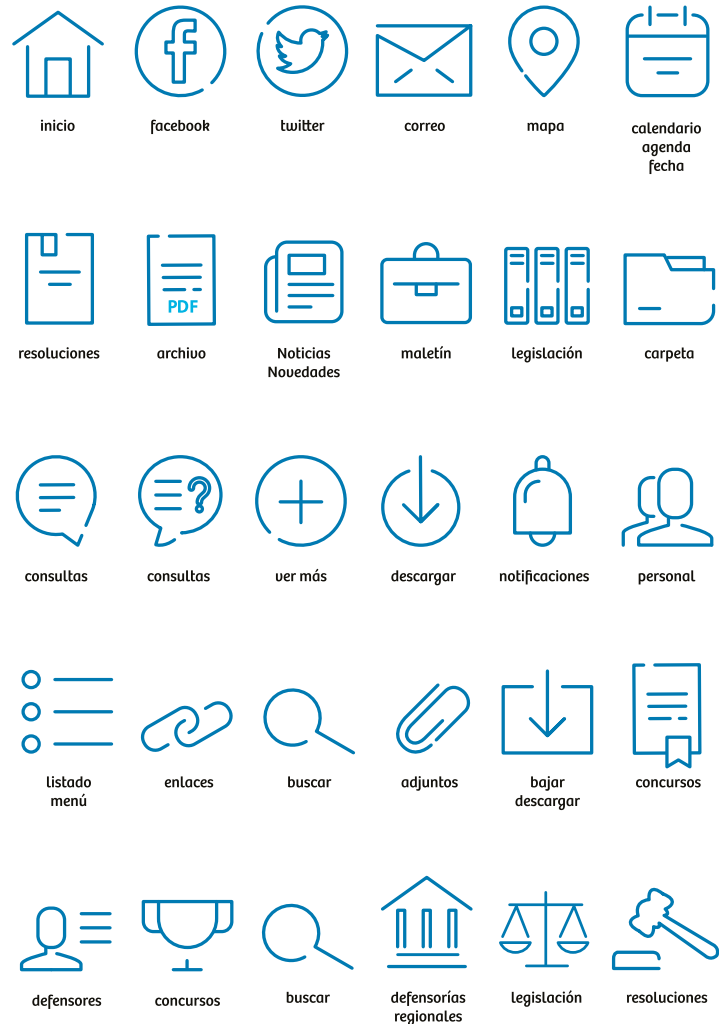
inicio
facebook
twitter
correo
mapa
calendario agenda fecha

resoluciones
PDF
archivo
Noticias Novedades
maletín
legislación
carpeta

consultas
consultas
ver más
descargar
notificaciones
personal

listado menú
enlaces
buscar
adjuntos
bajar descargar
concursos

defensores
concursos
buscar
defensorías regionales
legislación
resoluciones